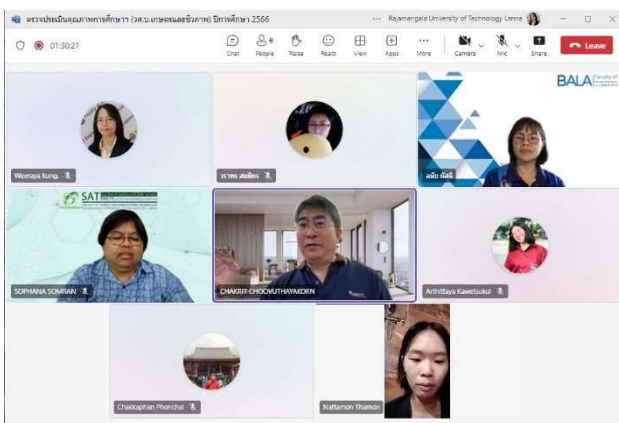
ตรวจประเมินคุณภาพการศึกษา (วศ.บ.เกษตรและชีวภาพ) ปีการศึกษา 2566 ··· Rajamangala University of Technology Lanna

01:30:21

Chat People 8 Raise React View Apps More Camera Mic Share Leave

Weeraya tung.

วราพร สมยิ่ง

BALA

อลิษ นิลดี

SAT

SOPHANA SOMRAN

CHAKRIT CHOOVUTHAYAKORN

Arthittaya Kawetsukul

Chakkaphan Phonchai

Nattamon Thamori